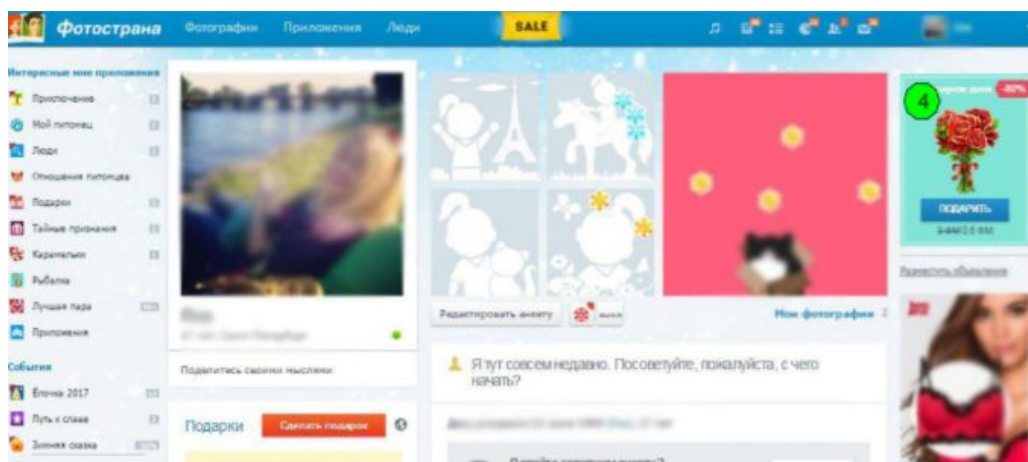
Фотострана Фотографии Приложения Люди SALE

Интересные мне приложения
Приключения
Мой питомец
Люди
Отношения питомца
Подарки
Тайные признания
Карамельки
Рыбалка
Лучшая пара
Приложения

События
Ёлочка 2017
Путь к славе
Зимняя сказка

Поделитесь своими мыслями

Подарки
Сделать подарок

Редактировать анкету
Мои фотографии

Я тут совсем недавно. Посоветуйте, пожалуйста, с чего начать?

4
-60%
ПОДАРИТЬ

Разместить объявление